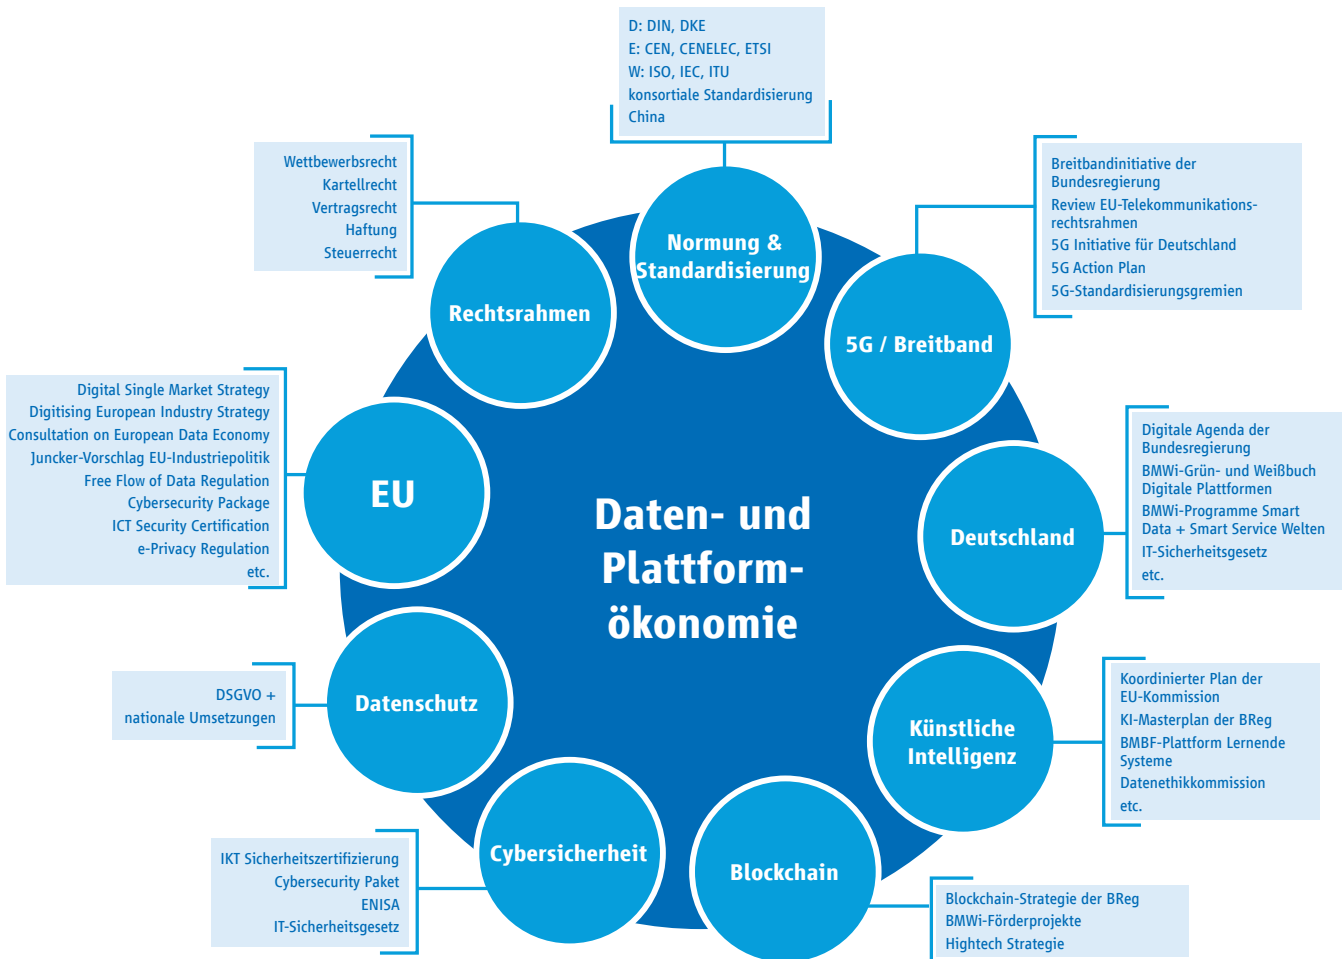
D: DIN, DKE
E: CEN, CENELEC, ETSI
W: ISO, IEC, ITU
konsortiale Standardisierung
China

Normung & Standardisierung

Wettbewerbsrecht
Kartellrecht
Vertragsrecht
Haftung
Steuerrecht

Rechtsrahmen

Breitbandinitiative der Bundesregierung
Review EU-Telekommunikationsrechtsrahmen
5G Initiative für Deutschland
5G Action Plan
5G-Standardisierungsgremien

5G / Breitband

Digital Single Market Strategy
Digitising European Industry Strategy
Consultation on European Data Economy
Juncker-Vorschlag EU-Industriepolitik
Free Flow of Data Regulation
Cybersecurity Package
ICT Security Certification
e-Privacy Regulation
etc.

EU

Daten- und Plattformökonomie

Digitale Agenda der Bundesregierung
BMWi-Grün- und Weißbuch Digitale Plattformen
BMWi-Programme Smart Data + Smart Service Welten
IT-Sicherheitsgesetz
etc.

Deutschland

DSGVO + nationale Umsetzungen

Datenschutz

Koordinierter Plan der EU-Kommission
KI-Masterplan der BReg
BMBF-Plattform Lernende Systeme
Datenethikkommission
etc.

Künstliche Intelligenz

IKT Sicherheitszertifizierung
Cybersecurity Paket
ENISA
IT-Sicherheitsgesetz

Cybersicherheit

Blockchain

Blockchain-Strategie der BReg
BMWi-Förderprojekte
Hightech Strategie